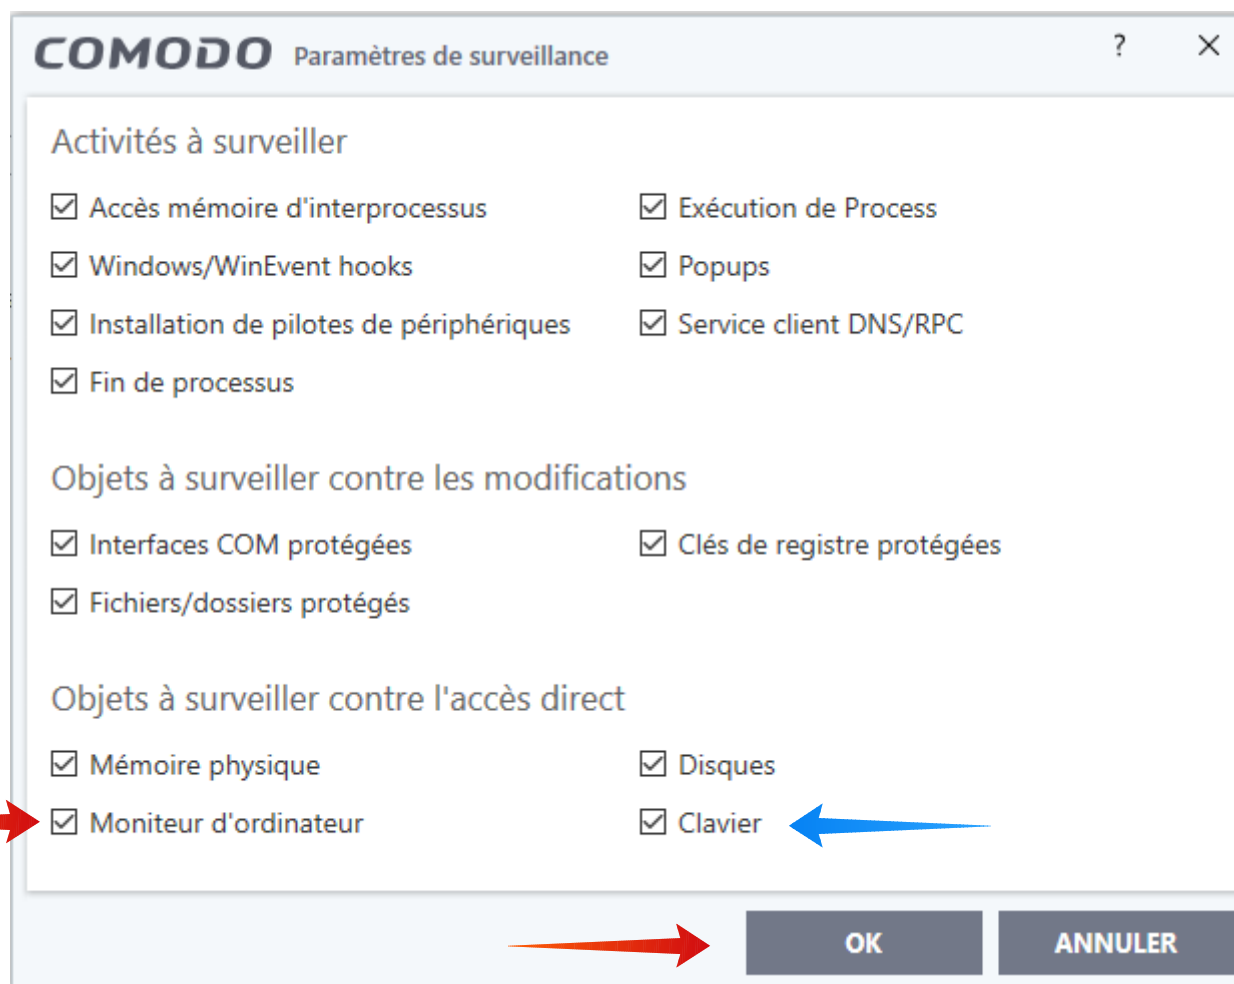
COMODO Paramètres de surveillance

?

Activités à surveiller

☑ Accès mémoire d'interprocessus
☑ Exécution de Process
☑ Windows/WinEvent hooks
☑ Popups
☑ Installation de pilotes de périphériques
☑ Service client DNS/RPC
☑ Fin de processus

Objets à surveiller contre les modifications

☑ Interfaces COM protégées
☑ Clés de registre protégées
☑ Fichiers/dossiers protégés

Objets à surveiller contre l'accès direct

☑ Mémoire physique
☑ Disques
☑ Moniteur d'ordinateur
☑ Clavier

OK
ANNULER